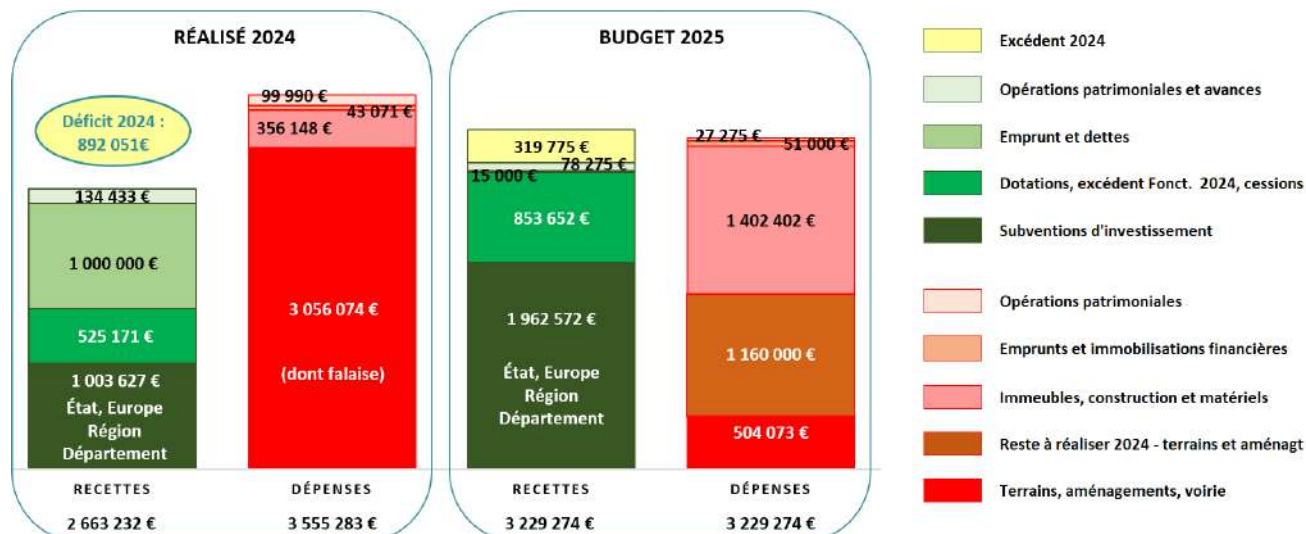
RÉALISÉ 2024

Déficit 2024 : 892 051€

134 433 €
1 000 000 €
525 171 €
1 003 627 €
État, Europe
Région
Département

99 990 €
43 071 €
356 148 €
3 056 074 €
(dont falaise)

RECETTES
2 663 232 €

DÉPENSES
3 555 283 €

BUDGET 2025

319 775 €
78 275 €
15 000 €
853 652 €
1 962 572 €
État, Europe
Région
Département

27 275 €
51 000 €
1 402 402 €
1 160 000 €
504 073 €

RECETTES
3 229 274 €

DÉPENSES
3 229 274 €

Excédent 2024
Opérations patrimoniales et avances
Emprunt et dettes
Dotations, excédent Fonct. 2024, cessions
Subventions d'investissement

Opérations patrimoniales
Emprunts et immobilisations financières
Immeubles, construction et matériels
Reste à réaliser 2024 - terrains et aménagt
Terrains, aménagements, voirie